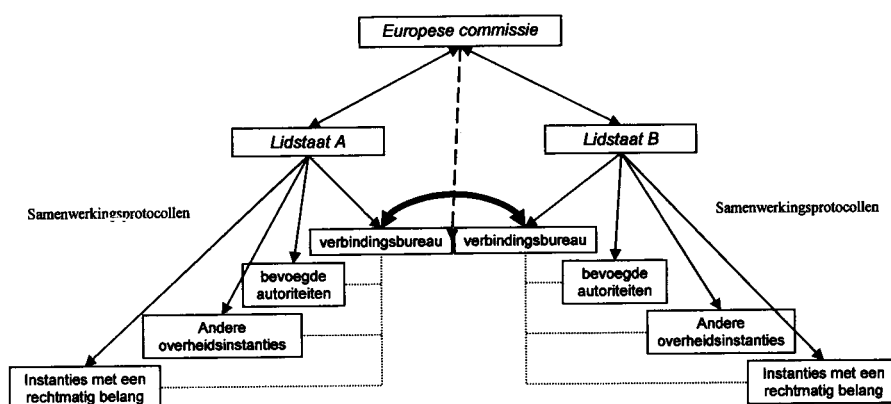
Europese commissie

Lidstaat A

Lidstaat B

Samenwerkingsprotocollen

Samenwerkingsprotocollen

verbindingsbureau

verbindingsbureau

bevoegde autoriteiten

bevoegde autoriteiten

Andere overheidsinstanties

Andere overheidsinstanties

Instanties met een rechtmatig belang

Instanties met een rechtmatig belang